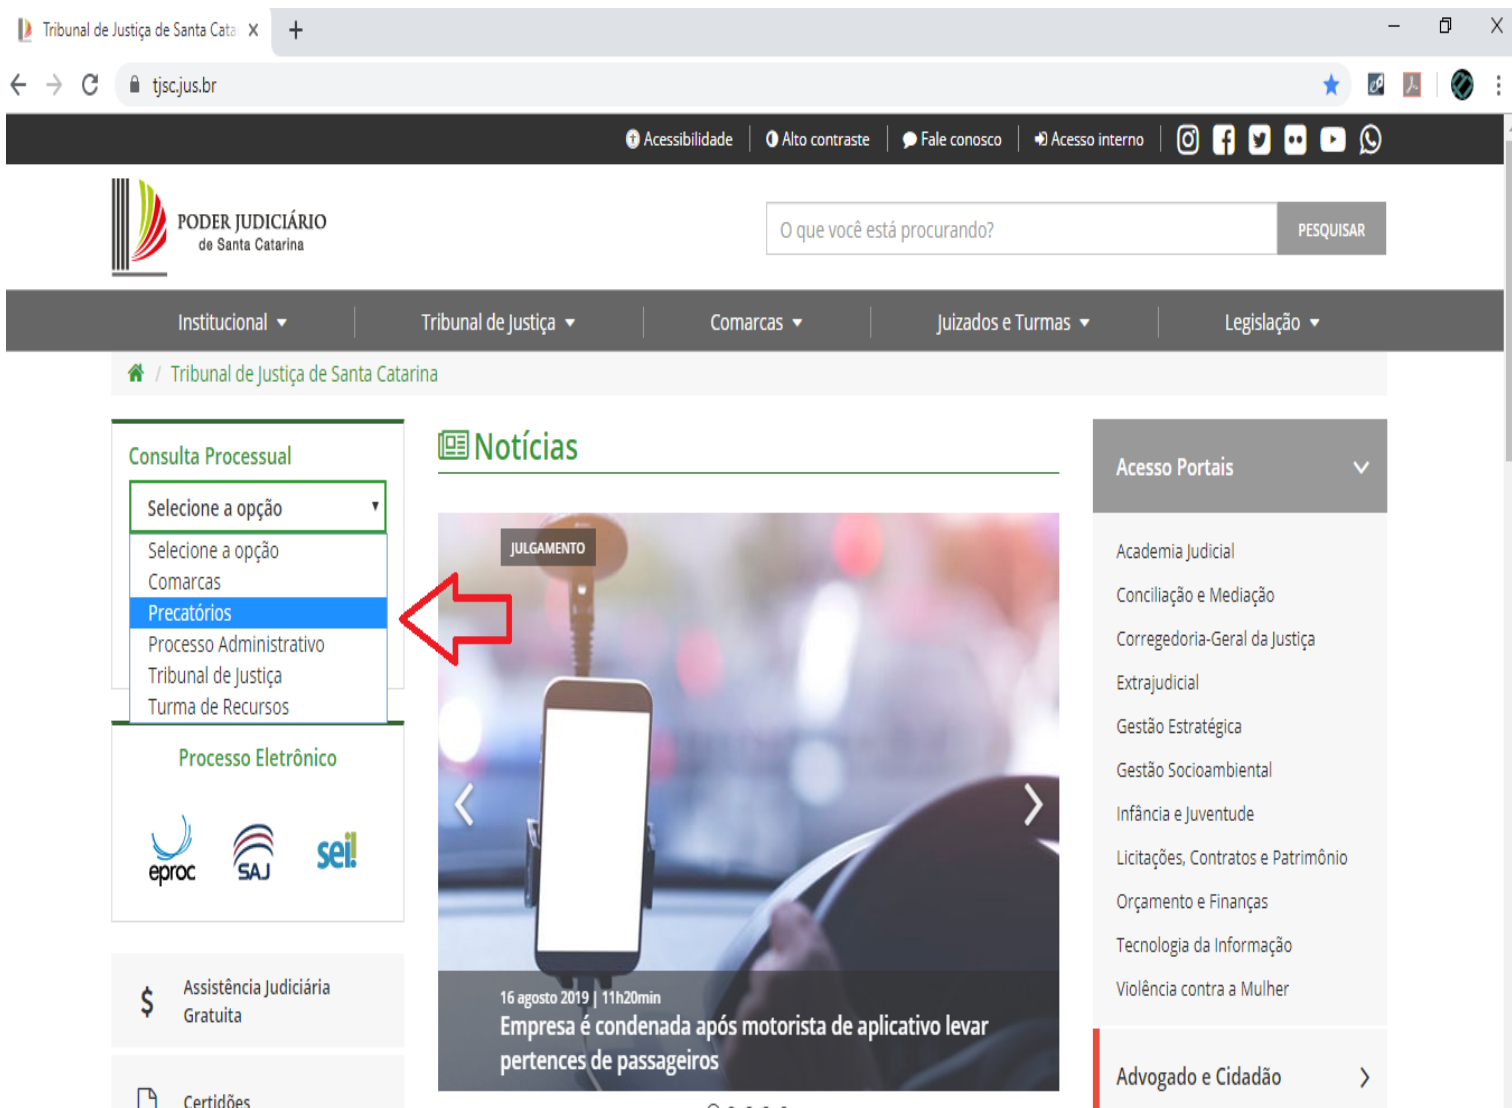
Tribunal de Justiça de Santa Cata ×

tjsc.jus.br

Acessibilidade | Alto contraste | Fale conosco | Acesso interno

PODER JUDICIÁRIO
de Santa Catarina

O que você está procurando?
PESQUISAR

Institucional | Tribunal de Justiça | Comarcas | Juizados e Turmas | Legislação

Tribunal de Justiça de Santa Catarina

Consulta Processual

Selecione a opção

Selecione a opção
Comarcas
Precatórios
Processo Administrativo
Tribunal de Justiça
Turma de Recursos

Processo Eletrônico

eproc
SAJ
sei!

Assistência Judiciária Gratuita

Certidões

Notícias

JULGAMENTO

16 agosto 2019 | 11h20min
Empresa é condenada após motorista de aplicativo levar pertences de passageiros

Acesso Portais

Academia Judicial
Conciliação e Mediação
Corregedoria-Geral da Justiça
Extrajudicial
Gestão Estratégica
Gestão Socioambiental
Infância e Juventude
Licitações, Contratos e Patrimônio
Orçamento e Finanças
Tecnologia da Informação
Violência contra a Mulher

Advogado e Cidadão